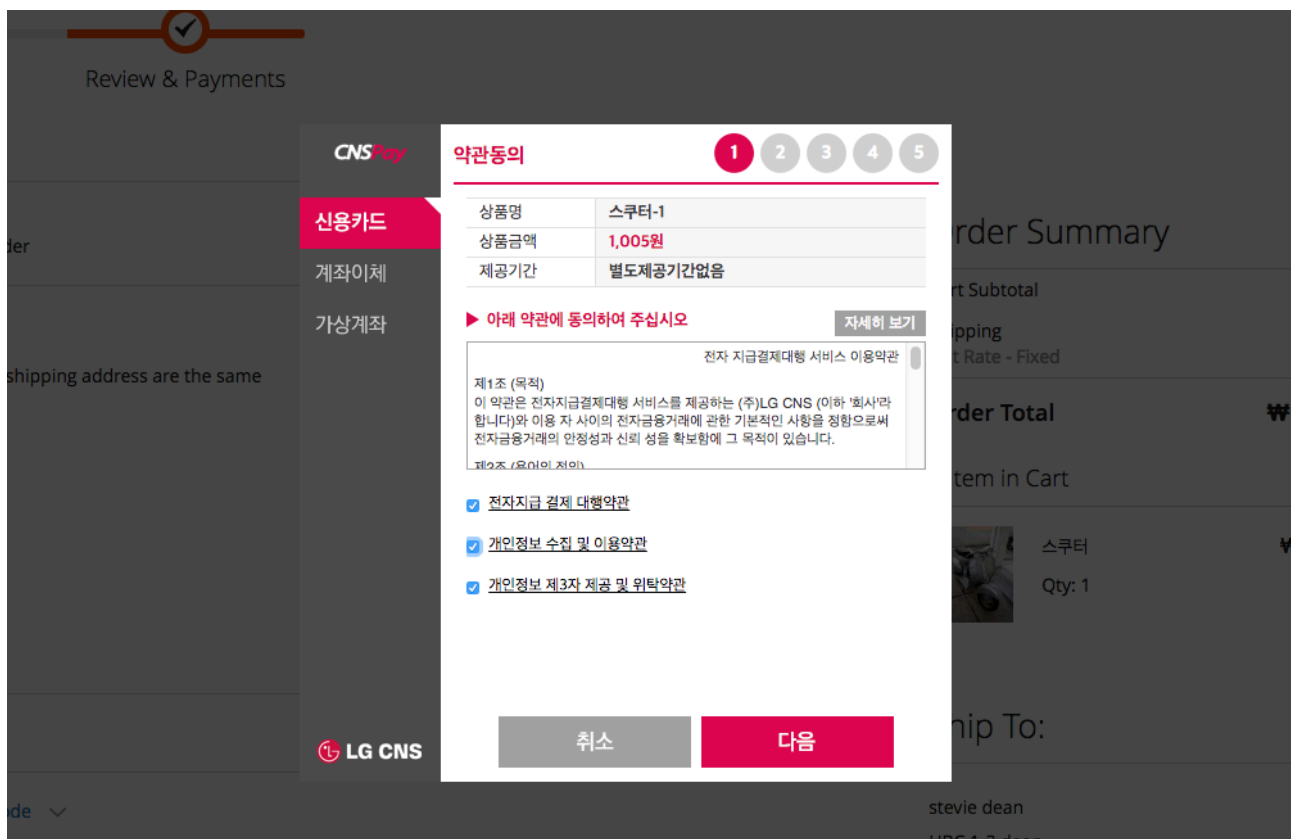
Review & Payments

der

shipping address are the same

de

CNSPay

신용카드
계좌이체
가상계좌

LG CNS

약관동의

1 2 3 4 5

| 상품명 | 스쿠터-1 |
|---|---|
| 상품금액 | 1,005원 |
| 제공기간 | 별도제공기간없음 |

▶ 아래 약관에 동의하여 주십시오

자세히 보기

전자 지급결제대행 서비스 이용약관

제1조 (목적)
이 약관은 전자지급결제대행 서비스를 제공하는 (주)LG CNS (이하 '회사'라 합니다)와 이용 자 사이의 전자금융거래에 관한 기본적인 사항을 정함으로써 전자금융거래의 안정성과 신뢰 성을 확보함에 그 목적이 있습니다.

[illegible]

전자지급 결제 대행약관

개인정보 수집 및 이용약관

개인정보 제3자 제공 및 위탁약관

취소

다음

rder Summary

rt Subtotal

ipping
t Rate - Fixed

rder Total ₩

tem in Cart

스쿠터
Qty: 1

hip To:

stevie dean
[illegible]